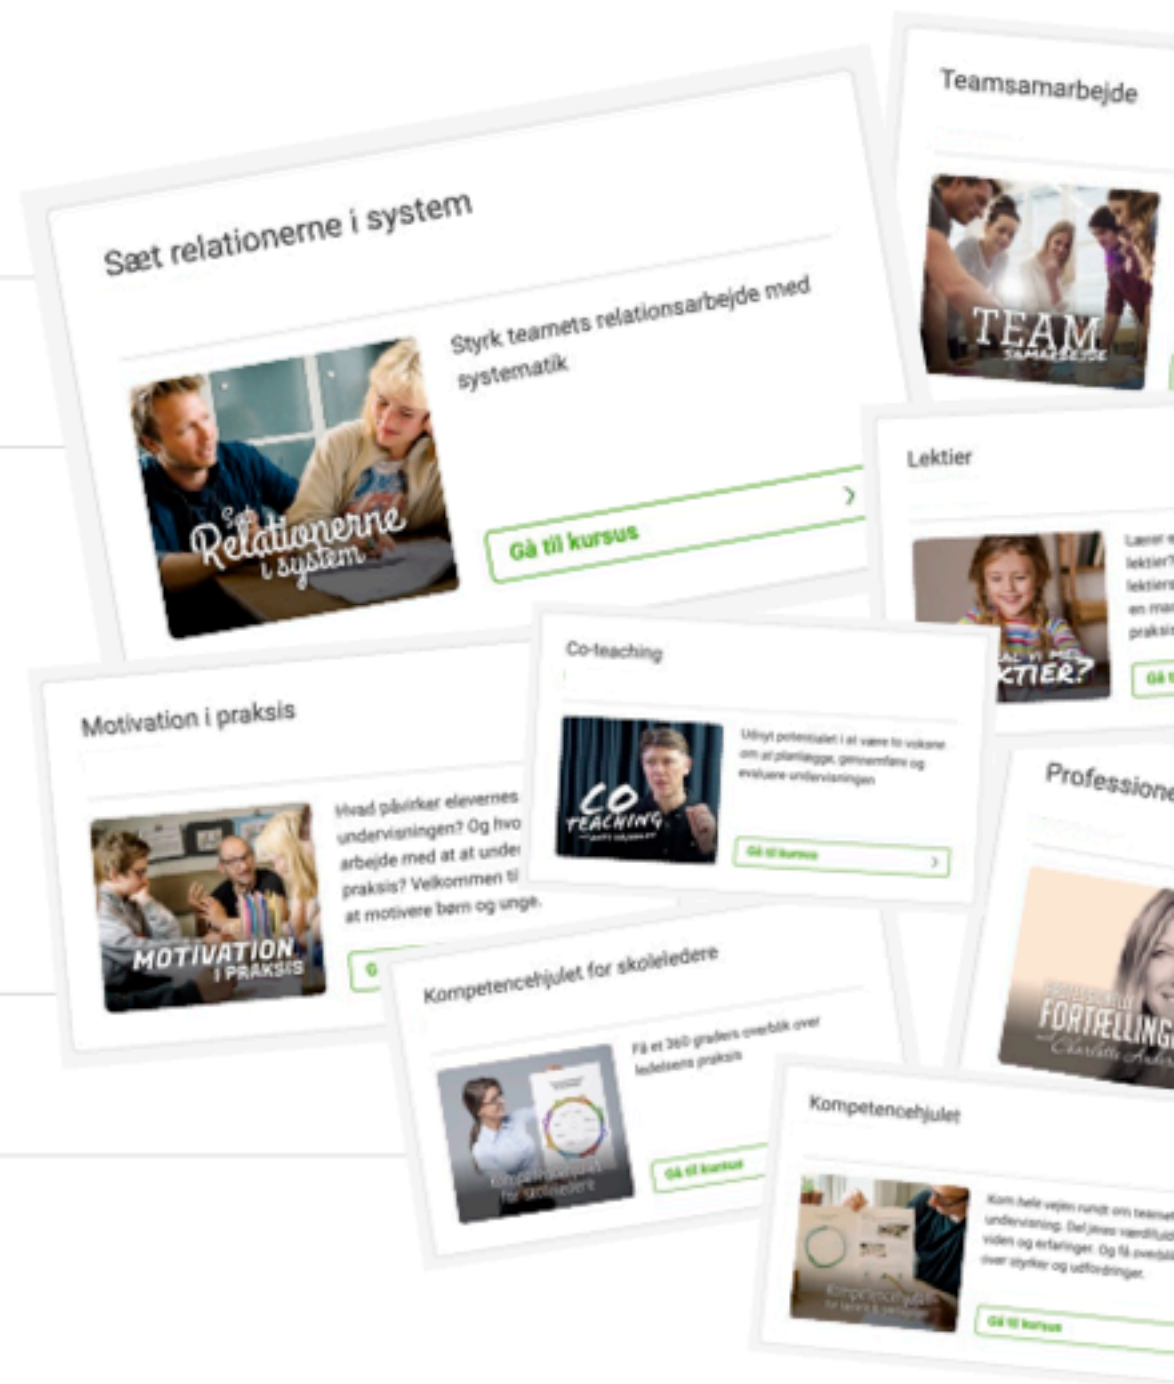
Teamsamarbejde

TEAM SAMARBEJDE

Sæt relationerne i system

Sæt Relationerne i system

Styrk teamets relationsarbejde med systematik

Gå til kursus

Lektier

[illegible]KTIER?

Lærer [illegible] lektier? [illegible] lektiers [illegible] en mar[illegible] praksis

Gå t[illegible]

Co-teaching

CO TEACHING

Udnyt potentialet i at være to voksne om at planlægge, gennemføre og evaluere undervisningen

Gå til kursus

Motivation i praksis

MOTIVATION I PRAKSIS

Hvad påvirker elevernes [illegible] undervisningen? Og hvo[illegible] arbejde med at at unde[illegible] praksis? Velkommen ti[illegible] at motivere børn og unge.

Professione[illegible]

FORTÆLLING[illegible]

Charlotte Ander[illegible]

Kompetencehjulet for skoleledere

Kompetencehjulet for skoleledere

Få et 360 graders overblik over ledelsens praksis

Gå til kursus

Kompetencehjulet

Kompetencehjulet for lærere & pædagoger

Kom hele vejen rundt om teamet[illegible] undervisning. Del jeres særlfuld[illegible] viden og erfaringer. Og få overbli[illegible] over styrker og udfordringer.

Gå til kursus